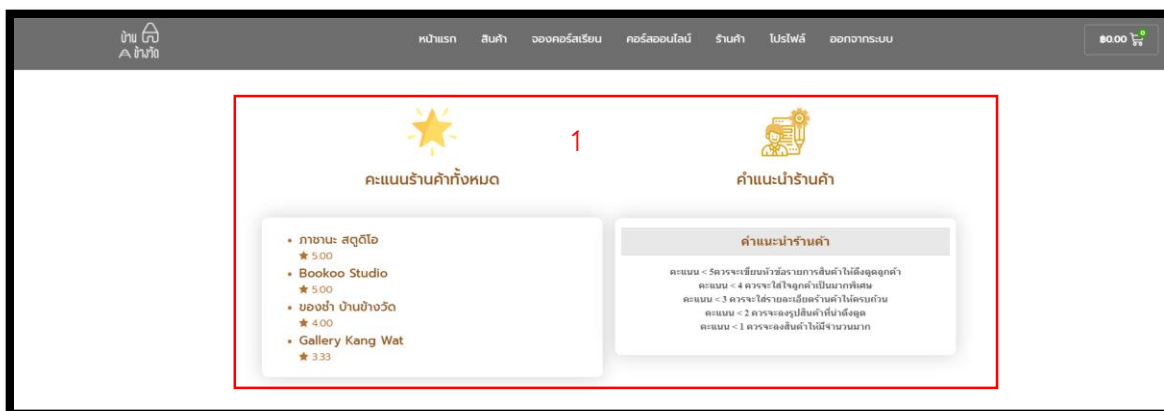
บ้าน ข้างวัด

หน้าแรก สินค้า จองคอร์สเรียน คอร์สออนไลน์ ร้านค้า โปรไฟล์ ออกจากระบบ

฿0.00 0

1

คะแนนร้านค้าทั้งหมด

คำแนะนำร้านค้า

• ภาชนะ สตูดิโอ
★ 5.00
• Bookoo Studio
★ 5.00
• ของชำ บ้านข้างวัด
★ 4.00
• Gallery Kang Wat
★ 3.33

คำแนะนำร้านค้า

คะแนน < 5ควรจะเขียนหัวข้อรายการสินค้าให้ดึงดูดลูกค้า
คะแนน < 4 ควรจะใส่ใจลูกค้าเป็นมากพิเศษ
คะแนน < 3 ควรจะใส่รายละเอียดร้านค้าให้ครบถ้วน
คะแนน < 2 ควรจะลงรูปสินค้าที่น่าดึงดูด
คะแนน < 1 ควรจะลงสินค้าให้มีจำนวนมาก